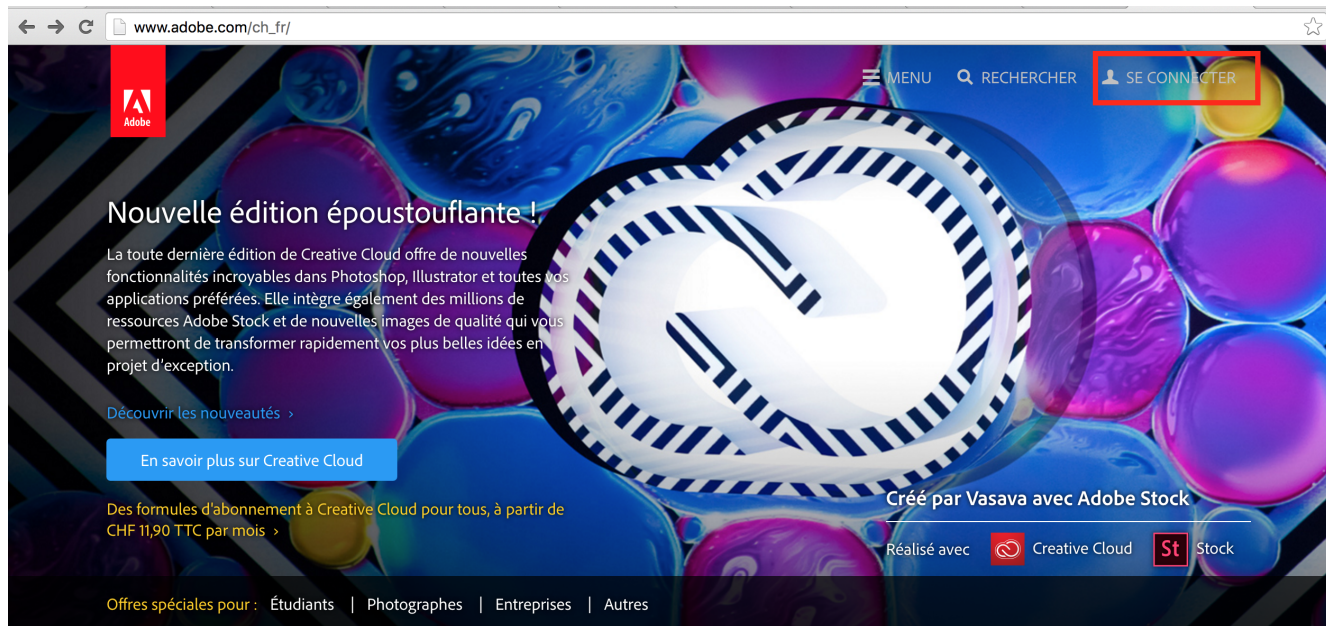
www.adobe.com/ch_fr/

Adobe

MENU RECHERCHER SE CONNECTER

Nouvelle édition époustouflante !

La toute dernière édition de Creative Cloud offre de nouvelles fonctionnalités incroyables dans Photoshop, Illustrator et toutes vos applications préférées. Elle intègre également des millions de ressources Adobe Stock et de nouvelles images de qualité qui vous permettront de transformer rapidement vos plus belles idées en projet d'exception.

Découvrir les nouveautés ›

En savoir plus sur Creative Cloud

Des formules d'abonnement à Creative Cloud pour tous, à partir de CHF 11,90 TTC par mois ›

Créé par Vasava avec Adobe Stock

Réalisé avec Creative Cloud St Stock

Offres spéciales pour : Étudiants | Photographes | Entreprises | Autres